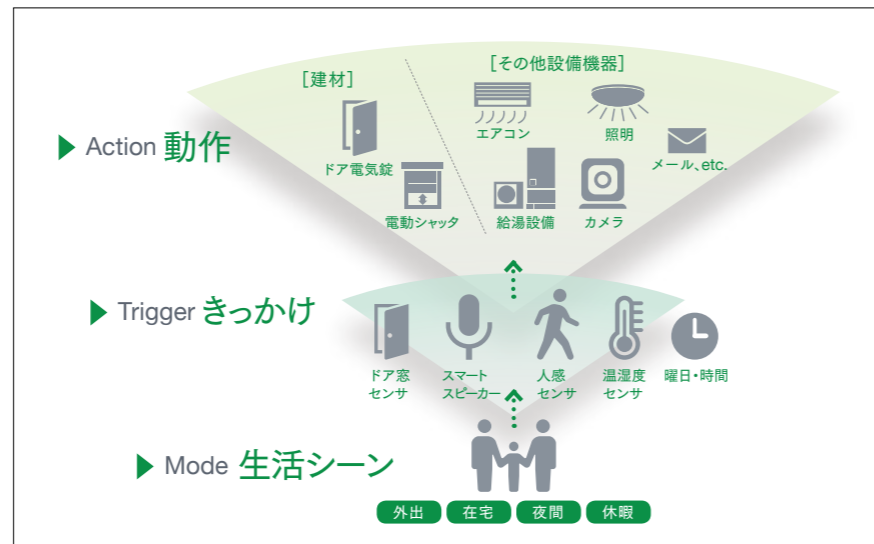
▶ Action 動作

[建材]

ドア電気錠

電動シャッタ

[その他設備機器]

エアコン

照明

メール、etc.

給湯設備

カメラ

▶ Trigger きっかけ

ドア窓センサ

スマートスピーカー

人感センサ

温湿度センサ

曜日・時間

▶ Mode 生活シーン

外出

在宅

夜間

休暇